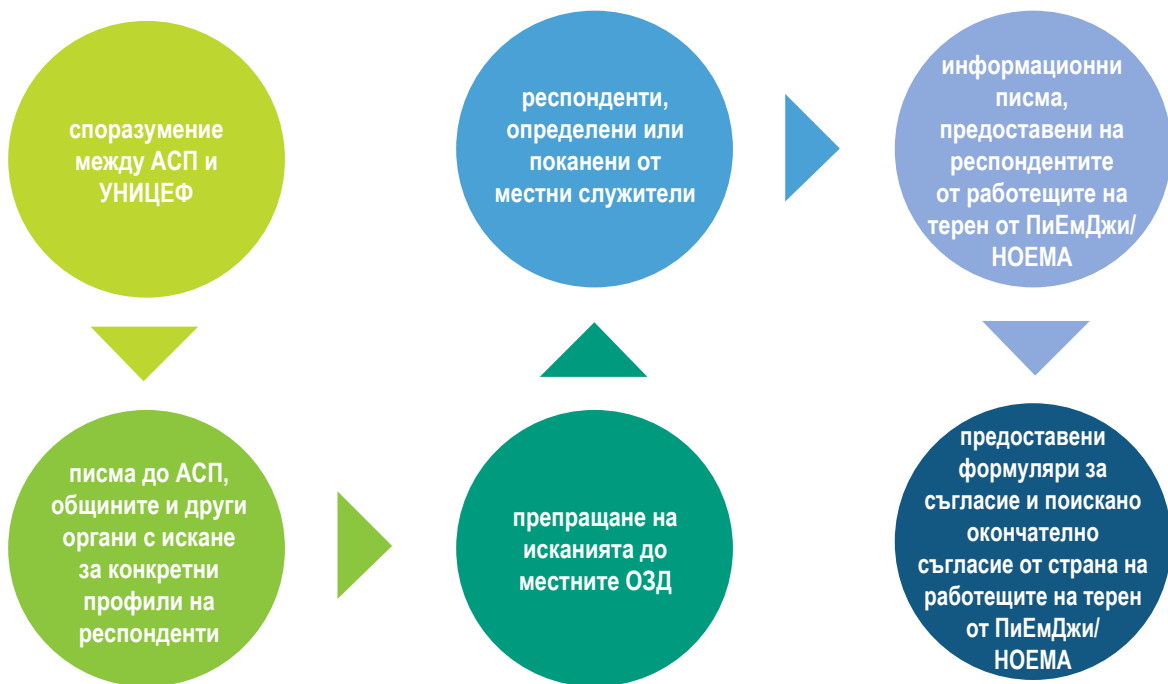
споразумение между АСП и УНИЦЕФ

писма до АСП, общините и други органи с искане за конкретни профили на респонденти

препращане на исканията до местните ОЗД

респонденти, определени или поканени от местни служители

информационни писма, предоставени на респондентите от работещите на терен от ПиЕмДжи/НОЕМА

предоставени формуляри за съгласие и поискано окончателно съгласие от страна на работещите на терен от ПиЕмДжи/НОЕМА